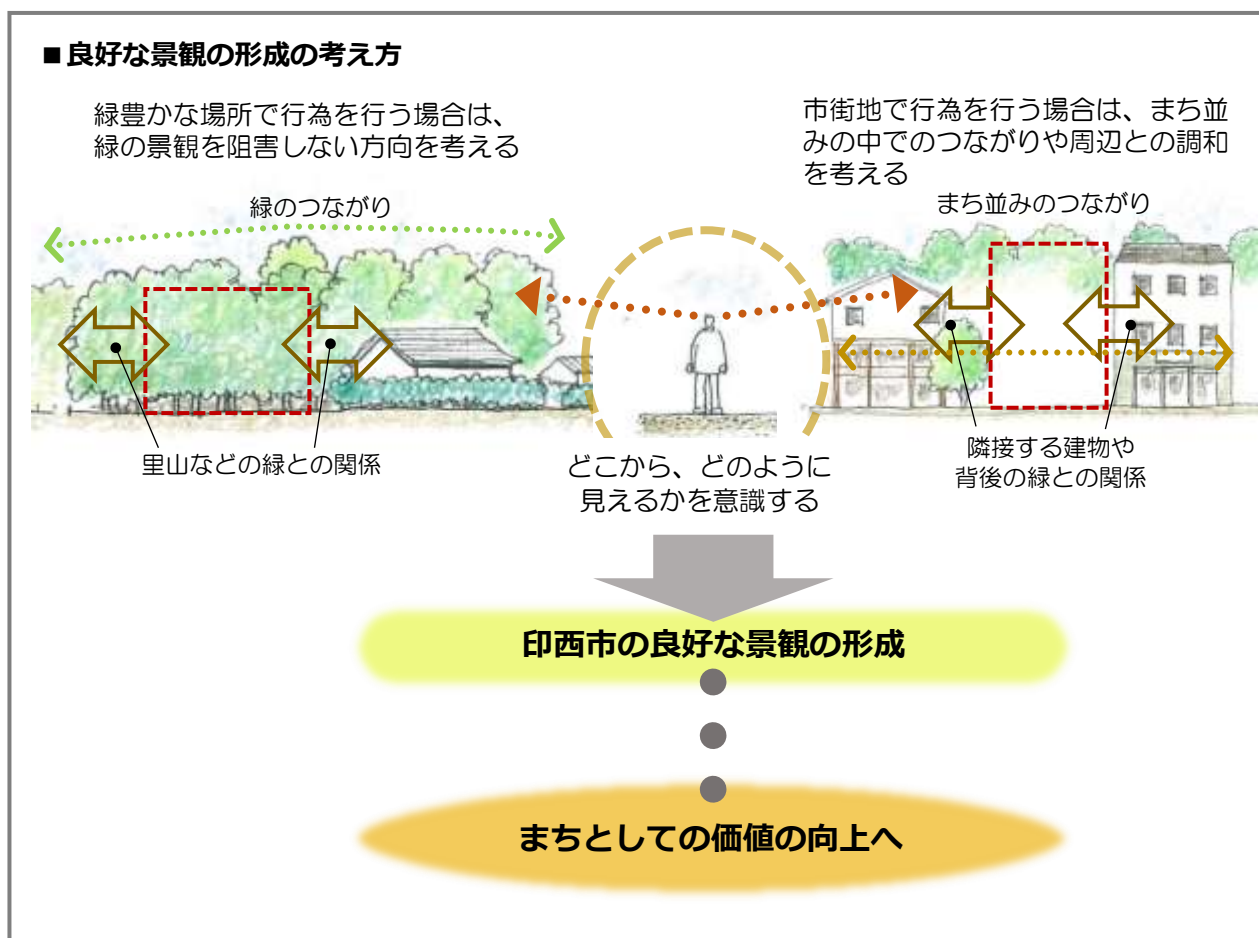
■良好な景観の形成の考え方

緑豊かな場所で行為を行う場合は、緑の景観を阻害しない方向を考える

市街地で行為を行う場合は、まち並みの中でのつながりや周辺との調和を考える

緑のつながり

まち並みのつながり

里山などの緑との関係

どこから、どのように見えるかを意識する

隣接する建物や背後の緑との関係

印西市の良好な景観の形成

まちとしての価値の向上へ